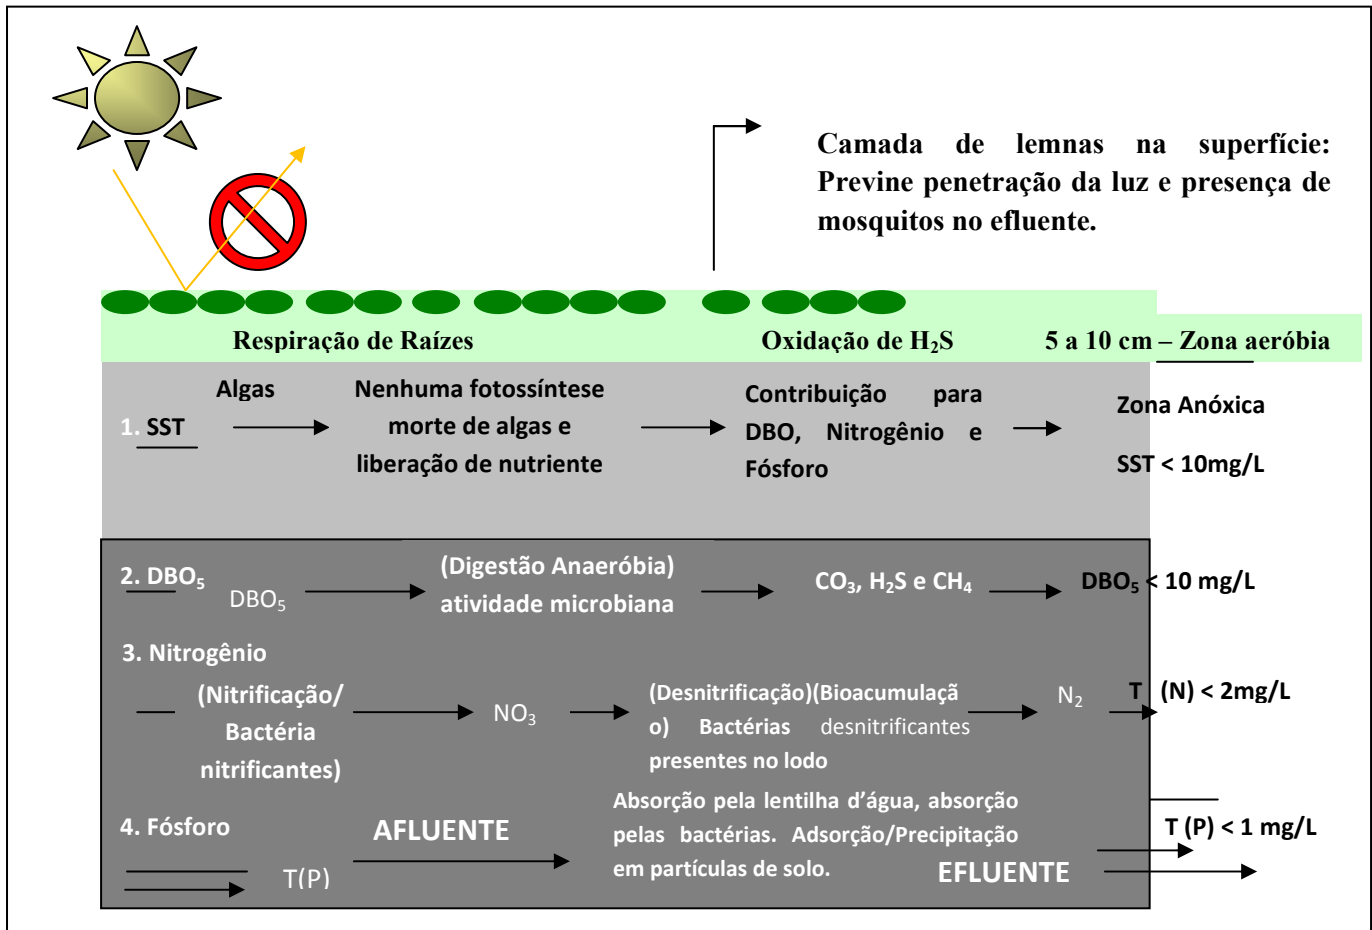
Camada de lemnas na superfície: Previne penetração da luz e presença de mosquitos no efluente.

Respiração de Raízes

Oxidação de $H_2S$

5 a 10 cm – Zona aeróbia

1. SST

Algas

Nenhuma fotossíntese morte de algas e liberação de nutriente

Contribuição para DBO, Nitrogênio e Fósforo

Zona Anóxica

SST < 10mg/L

2. $DBO_5$

$DBO_5$

(Digestão Anaeróbia) atividade microbiana

$CO_3$, $H_2S$ e $CH_4$

$DBO_5$ < 10 mg/L

3. Nitrogênio

(Nitrificação/ Bactéria nitrificantes)

$NO_3$

(Desnitrificação)(Bioacumulação) Bactérias desnitrificantes presentes no lodo

$N_2$

T (N) < 2mg/L

4. Fósforo

T(P)

AFLUENTE

Absorção pela lentilha d'água, absorção pelas bactérias. Adsorção/Precipitação em partículas de solo.

EFLUENTE

T (P) < 1 mg/L